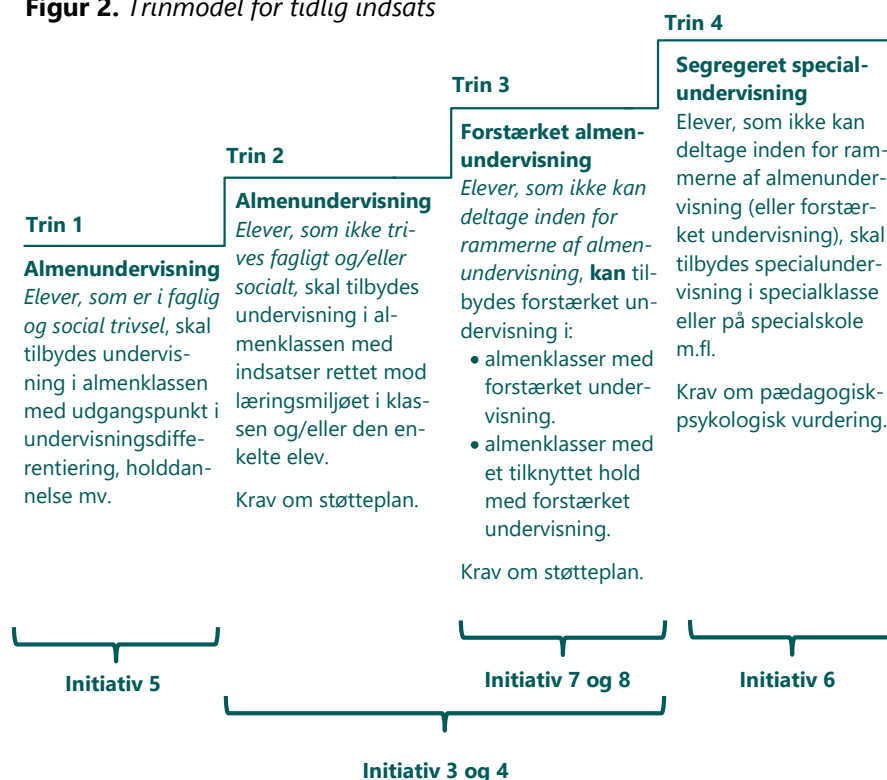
**Figur 2.** *Trinmodel for tidlig indsats*

**Trin 1**

**Almenundervisning**
*Elever, som er i faglig og social trivsel*, skal tilbydes undervisning i almenklassen med udgangspunkt i undervisningsdifferentiering, holddannelse mv.

**Trin 2**

**Almenundervisning**
*Elever, som ikke trives fagligt og/eller socialt,* skal tilbydes undervisning i almenklassen med indsatser rettet mod læringsmiljøet i klassen og/eller den enkelte elev.

Krav om støtteplan.

**Trin 3**

**Forstærket almenundervisning**
*Elever, som ikke kan deltage inden for rammerne af almenundervisning*, **kan** tilbydes forstærket undervisning i:
• almenklasser med forstærket undervisning.
• almenklasser med et tilknyttet hold med forstærket undervisning.

Krav om støtteplan.

**Trin 4**

**Segregeret specialundervisning**
Elever, som ikke kan deltage inden for rammerne af almenundervisning (eller forstærket undervisning), skal tilbydes specialundervisning i specialklasse eller på specialskole m.fl.

Krav om pædagogisk-psykologisk vurdering.

**Initiativ 5**

**Initiativ 7 og 8**

**Initiativ 6**

**Initiativ 3 og 4**